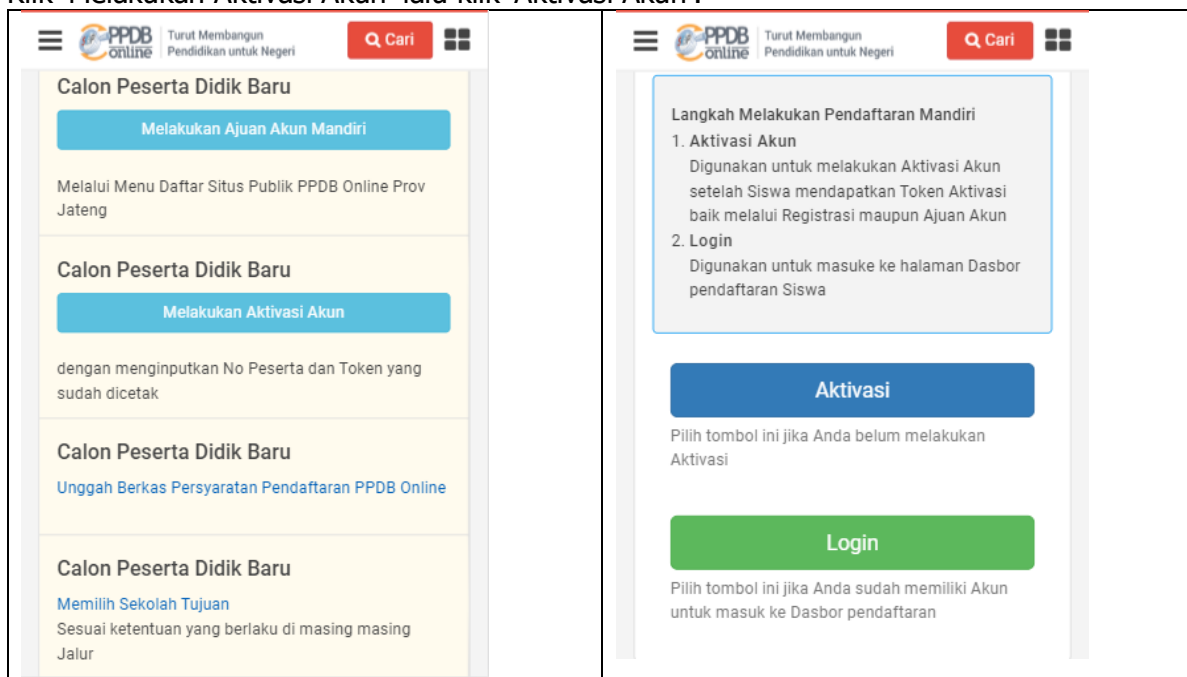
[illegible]

PPDB online Turut Membangun Pendidikan untuk Negeri

Cari

Calon Peserta Didik Baru

Melakukan Ajuan Akun Mandiri

Melalui Menu Daftar Situs Publik PPDB Online Prov Jateng

Calon Peserta Didik Baru

Melakukan Aktivasi Akun

dengan menginputkan No Peserta dan Token yang sudah dicetak

Calon Peserta Didik Baru

Unggah Berkas Persyaratan Pendaftaran PPDB Online

Calon Peserta Didik Baru

Memilih Sekolah Tujuan

Sesuai ketentuan yang berlaku di masing masing Jalur

PPDB online Turut Membangun Pendidikan untuk Negeri

Cari

Langkah Melakukan Pendaftaran Mandiri

1. Aktivasi Akun

Digunakan untuk melakukan Aktivasi Akun setelah Siswa mendapatkan Token Aktivasi baik melalui Registrasi maupun Ajuan Akun

2. Login

Digunakan untuk masuke ke halaman Dasbor pendaftaran Siswa

Aktivasi

Pilih tombol ini jika Anda belum melakukan Aktivasi

Login

Pilih tombol ini jika Anda sudah memiliki Akun untuk masuk ke Dasbor pendaftaran